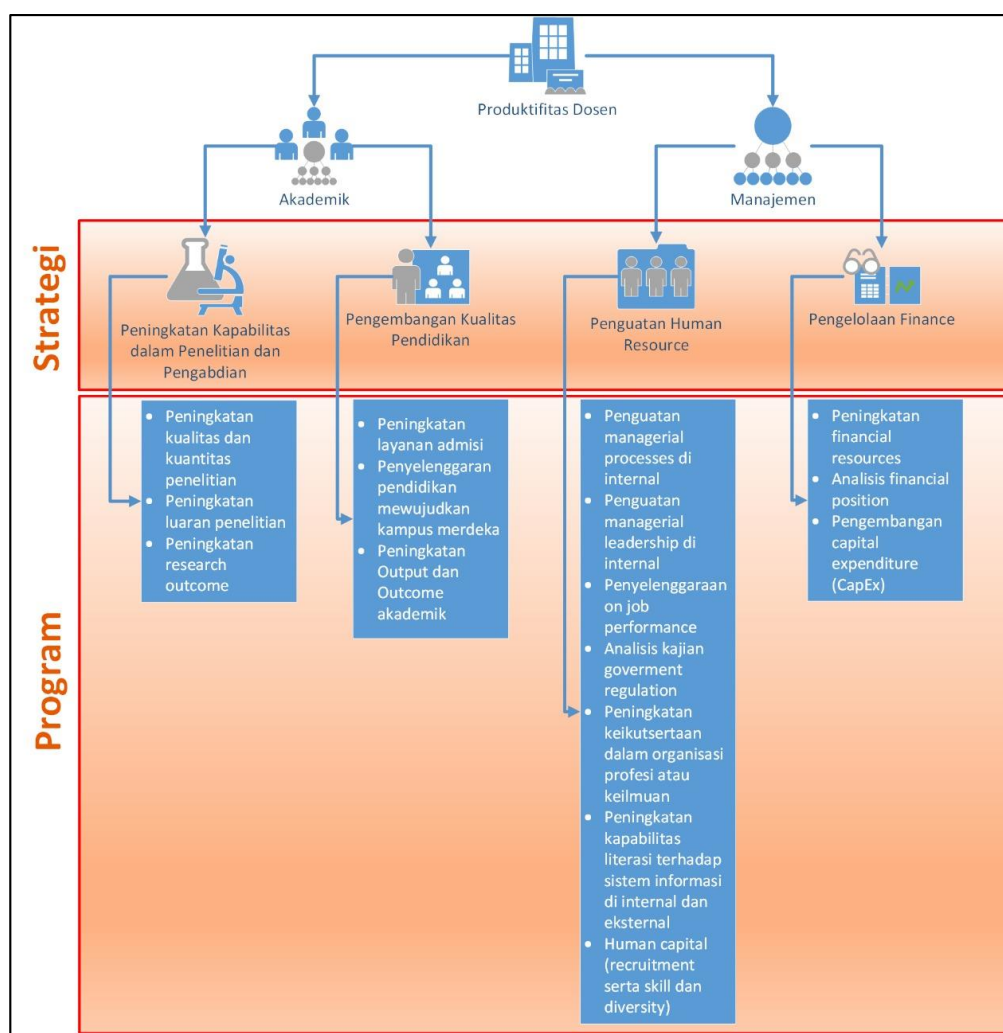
Produktifitas Dosen

Akademik

Manajemen

Strategi

Peningkatan Kapabilitas dalam Penelitian dan Pengabdian

Pengembangan Kualitas Pendidikan

Penguatan Human Resource

Pengelolaan Finance

Program

- Peningkatan kualitas dan kuantitas penelitian
- Peningkatan luaran penelitian
- Peningkatan research outcome

- Peningkatan layanan admisi
- Penyelenggaran pendidikan mewujudkan kampus merdeka
- Peningkatan Output dan Outcome akademik

- Penguatan managerial processes di internal
- Penguatan managerial leadership di internal
- Penyelenggaraan on job performance
- Analisis kajian goverment regulation
- Peningkatan keikutsertaan dalam organisasi profesi atau keilmuan
- Peningkatan kapabilitas literasi terhadap sistem informasi di internal dan eksternal
- Human capital (recruitment serta skill dan diversity)

- Peningkatan financial resources
- Analisis financial position
- Pengembangan capital expenditure (CapEx)